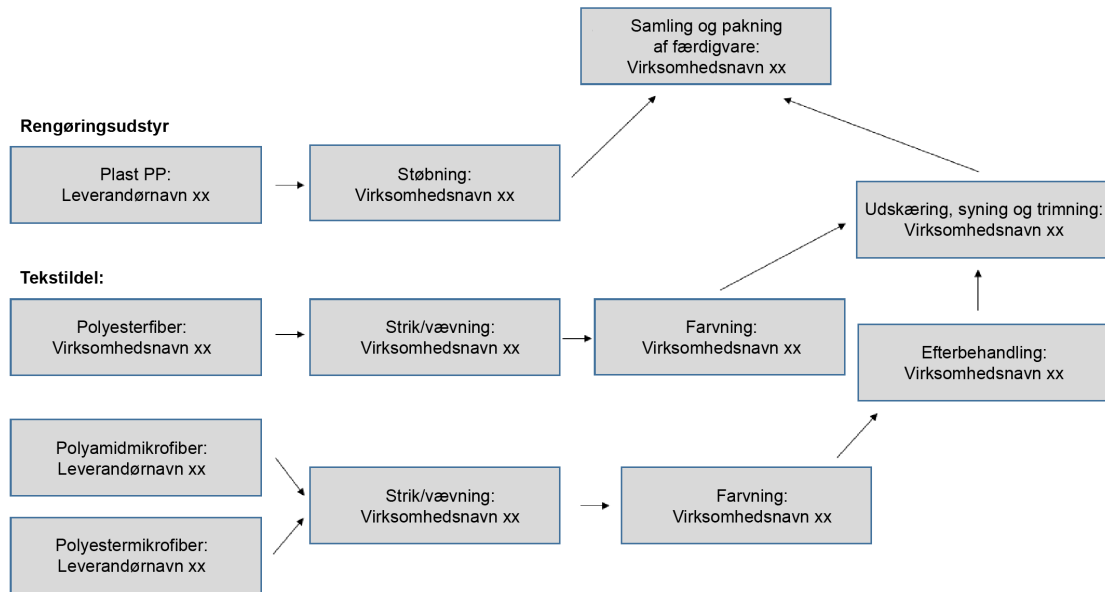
Samling og pakning af færdigvare: Virksomhedsnavn xx

Rengøringsudstyr

Plast PP: Leverandørnavn xx

Støbning: Virksomhedsnavn xx

Udskæring, syning og trimning: Virksomhedsnavn xx

Tekstildel:

Polyesterfiber: Virksomhedsnavn xx

Strik/vævning: Virksomhedsnavn xx

Farvning: Virksomhedsnavn xx

Efterbehandling: Virksomhedsnavn xx

Polyamidmikrofiber: Leverandørnavn xx

Polyestermikrofiber: Leverandørnavn xx

Strik/vævning: Virksomhedsnavn xx

Farvning: Virksomhedsnavn xx